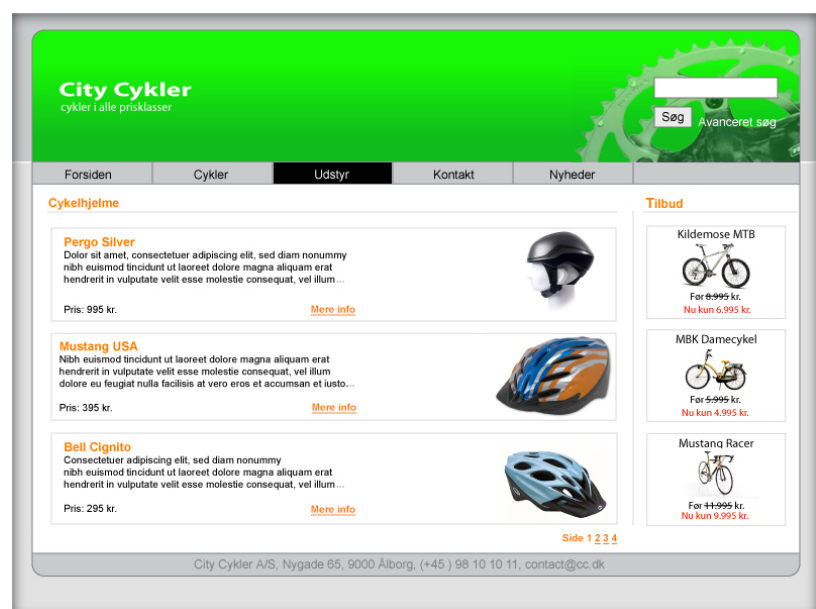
City Cykler
cykler i alle prisklasser

Søg
Avanceret søg

Forsiden | Cykler | Udstyr | Kontakt | Nyheder

Cykelhjelme

Pergo Silver
Dolor sit amet, consectetuer adipiscing elit, sed diam nonummy nibh euismod tincidunt ut laoreet dolore magna aliquam erat hendrerit in vulputate velit esse molestie consequat, vel illum...
Pris: 995 kr.
Mere info

Mustang USA
Nibh euismod tincidunt ut laoreet dolore magna aliquam erat hendrerit in vulputate velit esse molestie consequat, vel illum dolore eu feugiat nulla facilisis at vero eros et accumsan et iusto...
Pris: 395 kr.
Mere info

Bell Cignito
Consectetuer adipiscing elit, sed diam nonummy nibh euismod tincidunt ut laoreet dolore magna aliquam erat hendrerit in vulputate velit esse molestie consequat, vel illum...
Pris: 295 kr.
Mere info

Side 1 2 3 4

Tilbud

Kildemose MTB
Før 8.995 kr.
Nu kun 6.995 kr.

MBK Damecykel
Før 5.995 kr.
Nu kun 4.995 kr.

Mustang Racer
Før 11.995 kr.
Nu kun 9.995 kr.

City Cykler A/S, Nygade 65, 9000 Ålborg, (+45 ) 98 10 10 11, contact@cc.dk